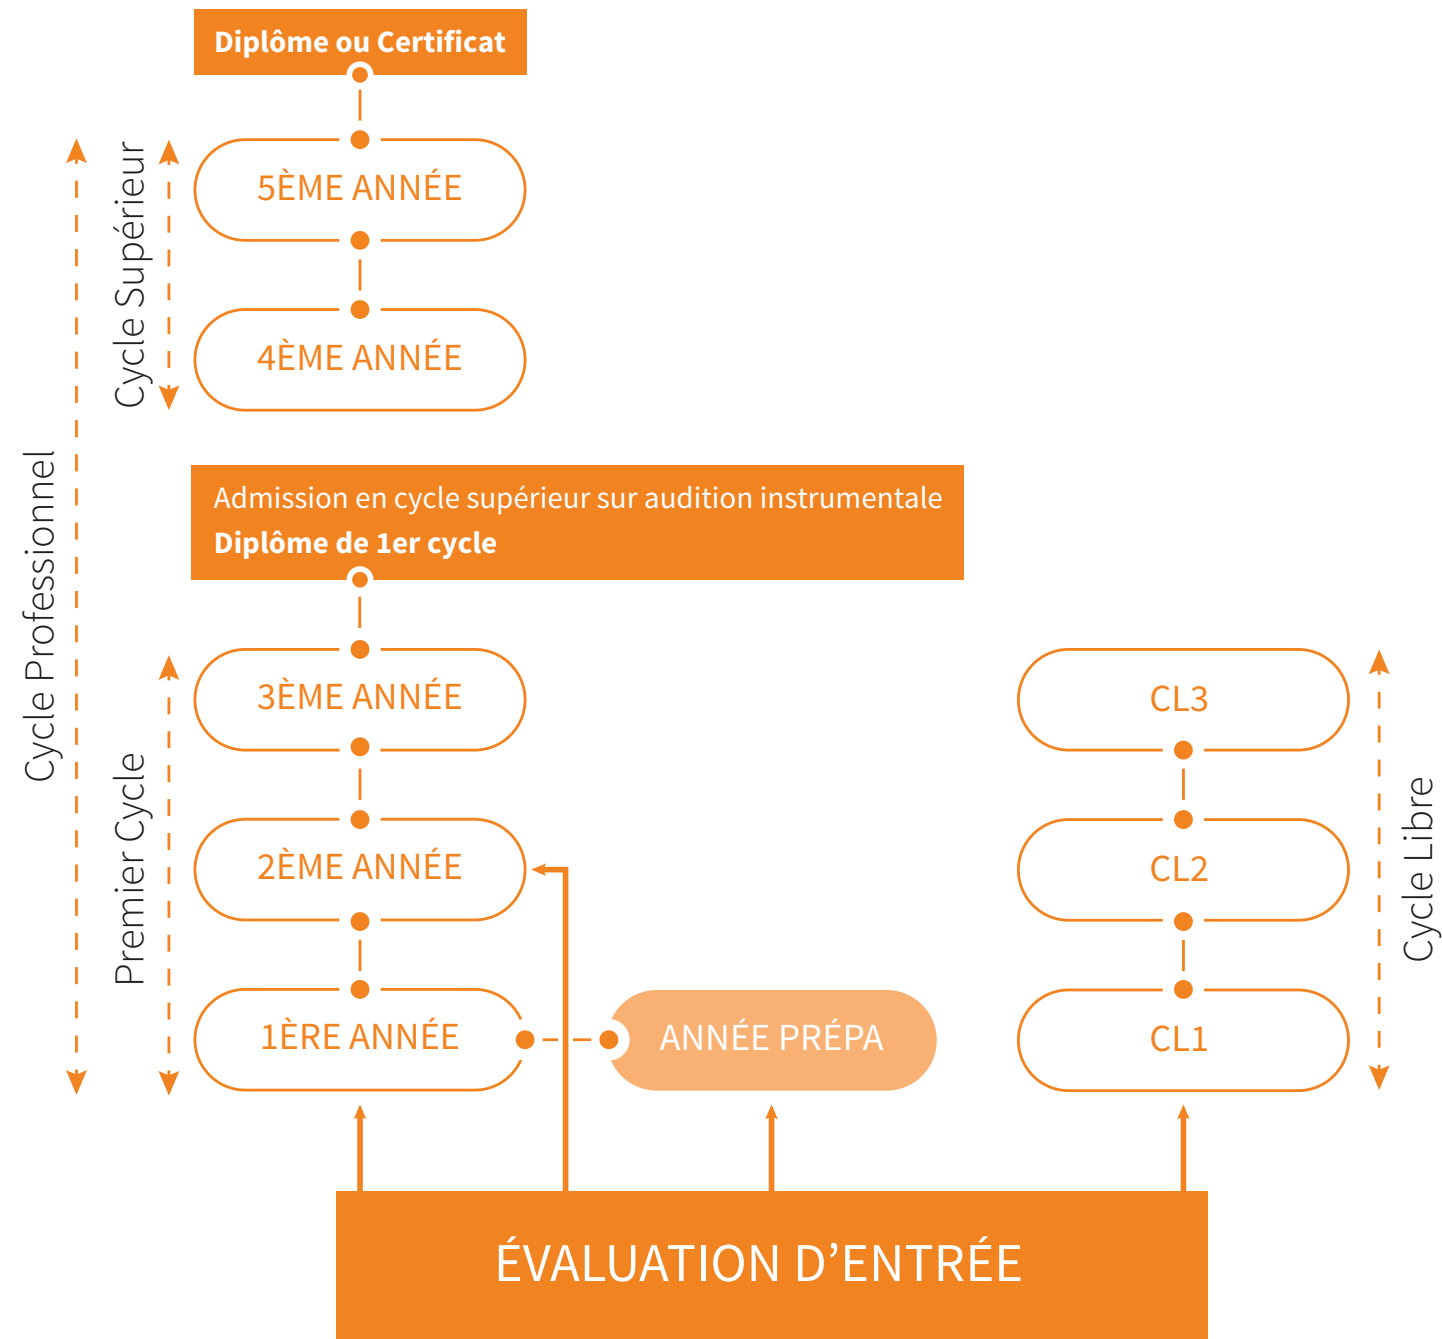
Diplôme ou Certificat

Cycle Supérieur

5ÈME ANNÉE

4ÈME ANNÉE

Cycle Professionnel

Admission en cycle supérieur sur audition instrumentale
**Diplôme de 1er cycle**

Premier Cycle

3ÈME ANNÉE

2ÈME ANNÉE

1ÈRE ANNÉE

ANNÉE PRÉPA

CL3

CL2

CL1

Cycle Libre

ÉVALUATION D’ENTRÉE